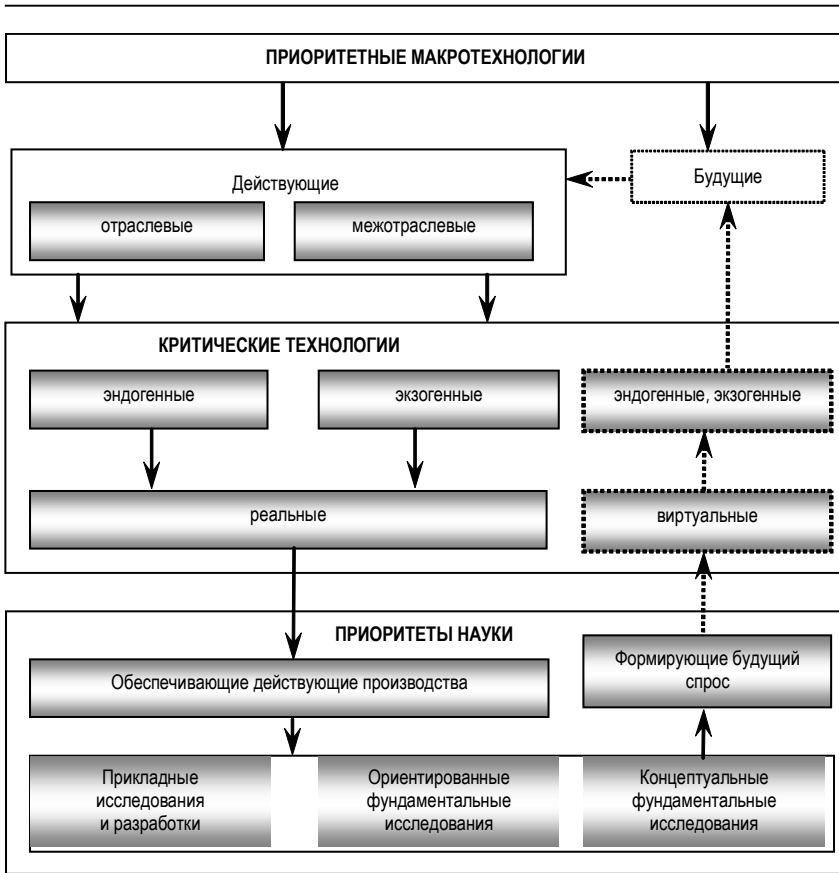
ПРИОРИТЕТНЫЕ МАКРОТЕХНОЛОГИИ

Действующие

отраслевые

межотраслевые

Будущие

КРИТИЧЕСКИЕ ТЕХНОЛОГИИ

эндогенные

экзогенные

эндогенные, экзогенные

реальные

виртуальные

ПРИОРИТЕТЫ НАУКИ

Обеспечивающие действующие производства

Формирующие будущий спрос

Прикладные исследования и разработки

Ориентированные фундаментальные исследования

Концептуальные фундаментальные исследования